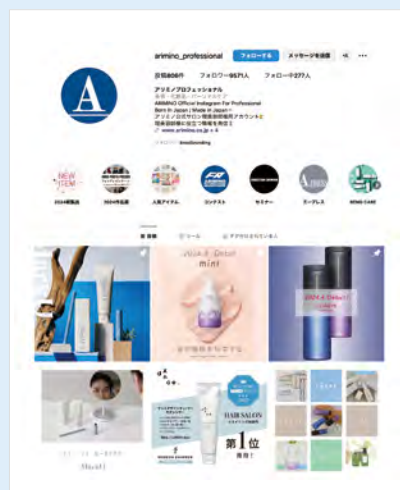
arimino_professional フォローする メッセージを送信

投稿806件 フォロワー9.5万人 フォロー277人

アリミノプロフェッショナル
ARIMINO Official Instagram For Professional
Born in Japan | Made in Japan
アリミノ公式サロン専売製品用アカウント
www.arimino.co.jp

NEW ITEM 2024新製品 2024年品揃 人気アイテム コンテスト セミナー エーブレス HOME CARE

投稿 リール タグ付けされている

2024 A Debut mini

2024 A Debut

第1位

HAIR SALON